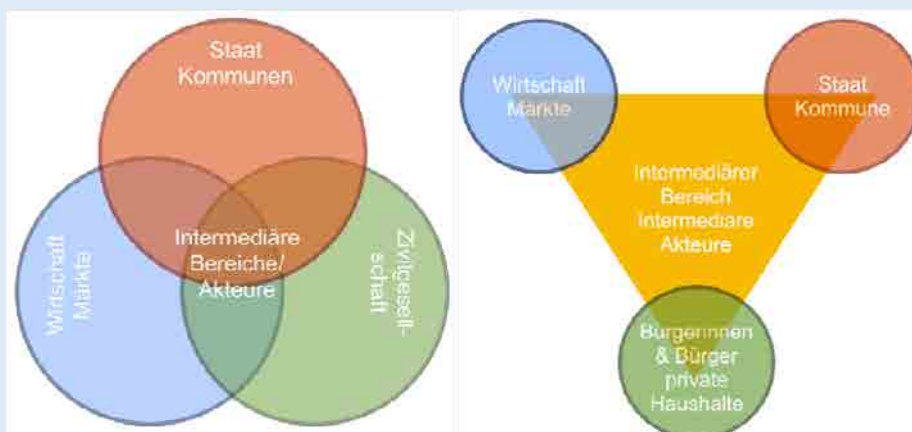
Staat
Kommunen

Wirtschaft
Märkte

Intermediäre
Bereiche/
Akteure

Zivilgesell-
schaft

Wirtschaft
Märkte

Staat
Kommune

Intermediärer
Bereich
Intermediäre
Akteure

Bürgerinnen
& Bürger
private
Haushalte